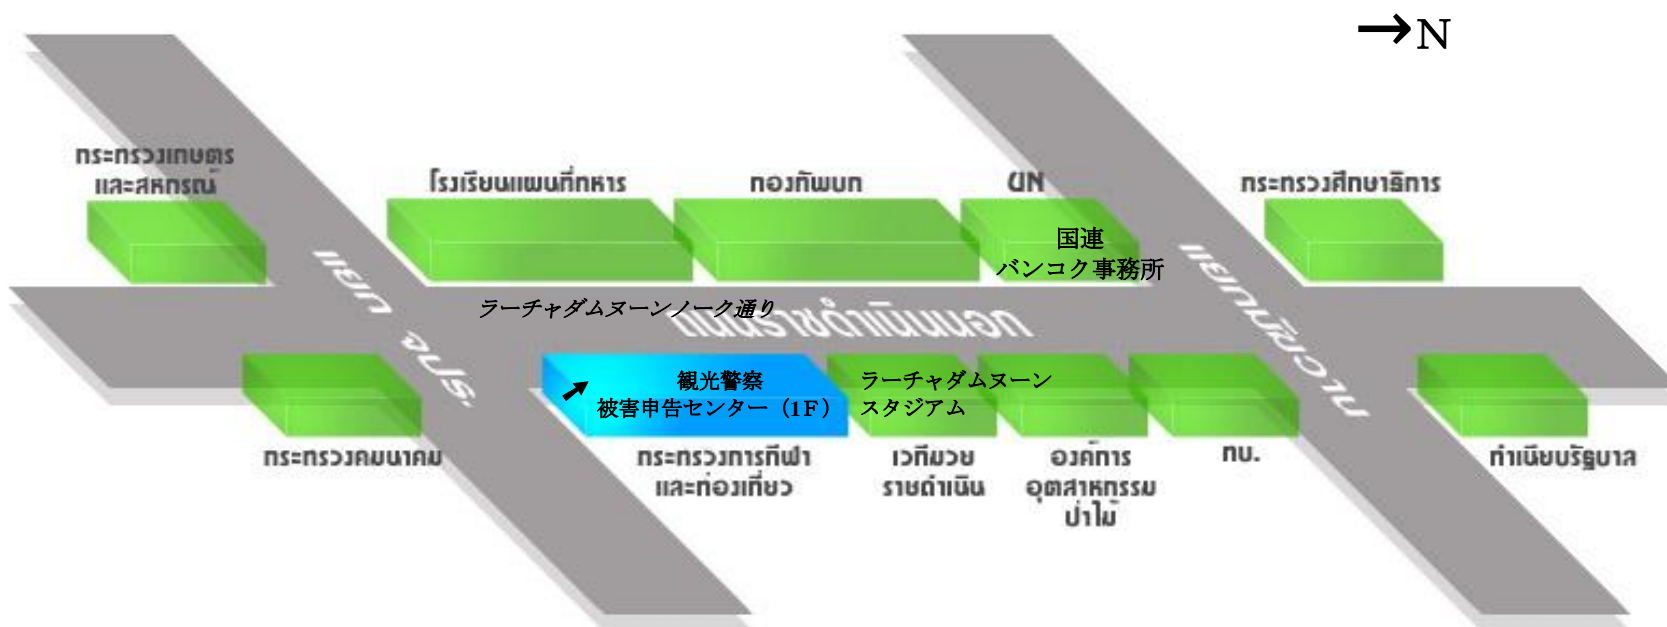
→N

กระทรวงเกษตร และสหกรณ์

โรงเรียนแผนที่ทหาร

กองทัพบก

UN

国連
バンコク事務所

กระทรวงศึกษาธิการ

แยก จปร.

ラーチャダムヌーンノーク通り

ถนนราชดำเนินนอก

แยกมิสกวัน

観光警察
被害申告センター（1F）

ラーチャダムヌーン
スタジアム

กระทรวงคมนาคม

กระทรวงการกีฬา และท่องเที่ยว

เวทีมวย ราชดำเนิน

องค์การ อุตสาหกรรม ป่าไม้

ทบ.

ทำเนียบรัฐบาล